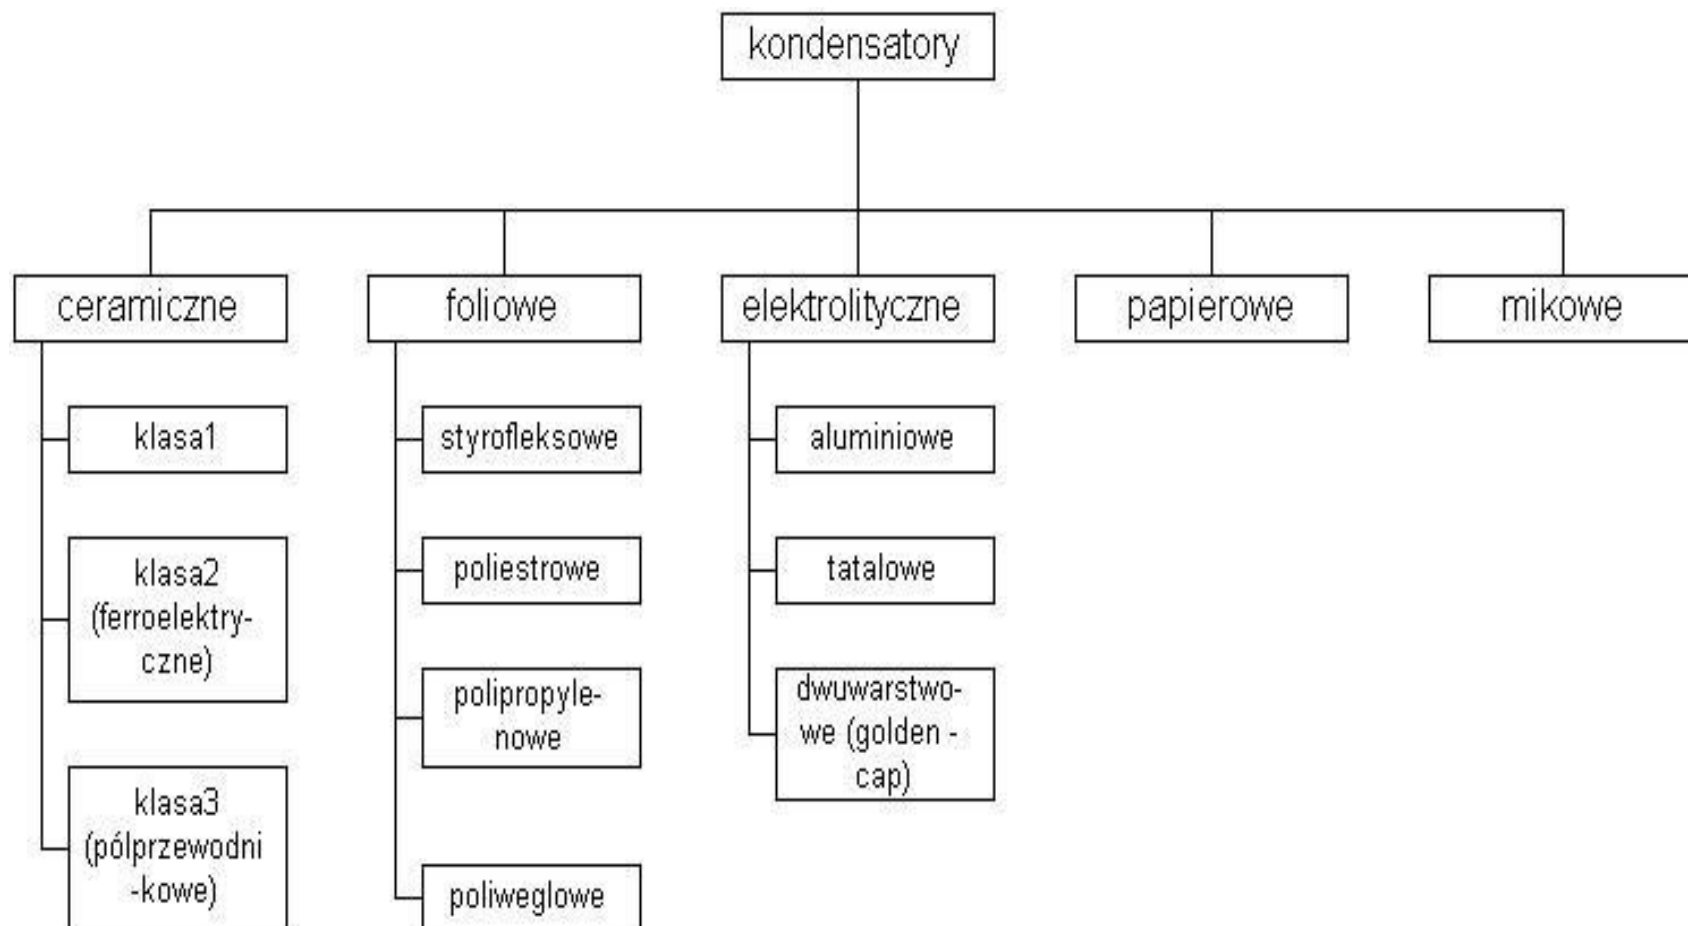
kondensatory

ceramiczne

klasa1

klasa2 (ferroelektryczne)

klasa3 (półprzewodnikowe)

foliowe

styrofleksowe

poliestrowe

polipropylenowe

poliweglowe

elektrolityczne

aluminiowe

tatalowe

dwuwarstwowe (golden - cap)

papierowe

mikowe